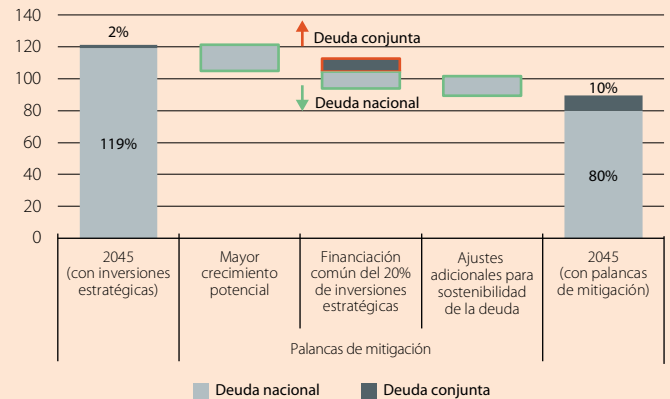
140
120
100
80
60
40
20
0

2%
119%

Deuda conjunta
Deuda nacional

10%
80%

| 2045 (con inversiones estratégicas) | Mayor crecimiento potencial | Financiación común del 20% de inversiones estratégicas | Ajustes adicionales para sostenibilidad de la deuda | 2045 (con palancas de mitigación) |
|---|---|---|---|---|

Palancas de mitigación

Deuda nacional
Deuda conjunta